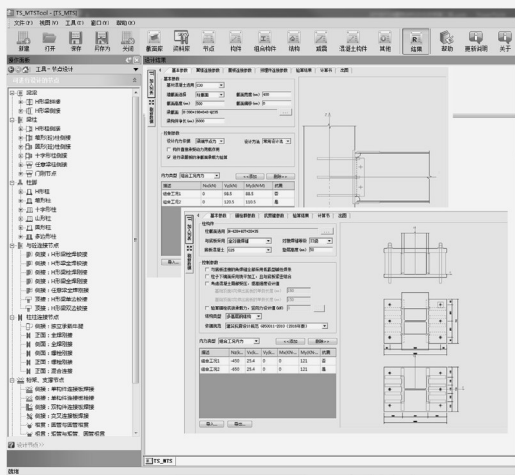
TS_MTSTool - [TS_MTS]

文件(F) 视图(V) 工具(T) 窗口(W) 帮助(H)

新建 打开 保存 另存为 关闭 截面库 梁柱库 节点 构件 组合构件 结构 减震 混凝土构件 其他 结果 帮助 更新说明 关于

工具 - 节点设计

设计信息

基本参数 | 截面连接参数 | 腹板连接参数 | 抗震节点参数 | 验算结果 | 计算书 | 图形

连接信息
截面类型 H
连接形式 焊接
梁截面
钢材 Q235
设计内力

内力类型
描述 N(kN) V(kN) M(kN·m) 计算
组合工况1 0 88.5 88.5 否
组合工况2 0 120.5 110.5

添加... 删除...

基本参数 | 腹板连接参数 | 抗震节点参数 | 验算结果 | 计算书 | 图形

连接信息
钢材 Q235
设计内力

内力类型
描述 N(kN) V(kN) V(kN) M(kN·m) M(kN·m) 计算
组合工况1 -450 25.4 0 0 121 是
组合工况2 -450 25.4 0 0 121 是

添加... 删除...

TS_MTS

就绪